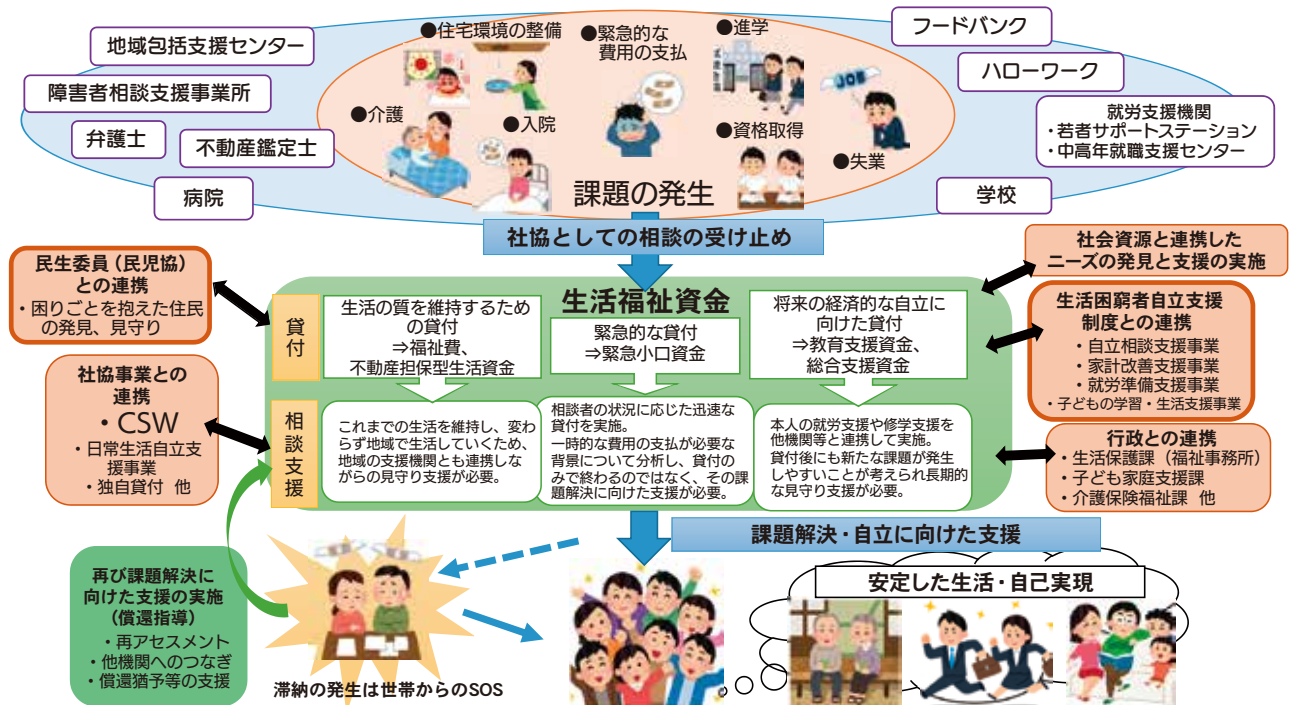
地域包括支援センター

障害者相談支援事業所

弁護士

不動産鑑定士

病院

●住宅環境の整備

●緊急的な費用の支払

●進学

●介護

●入院

●資格取得

●失業

JOB

課題の発生

フードバンク

ハローワーク

就労支援機関
・若者サポートステーション
・中高年就職支援センター

学校

社協としての相談の受け止め

民生委員（民児協）との連携
・困りごとを抱えた住民の発見、見守り

社協事業との連携
・CSW
・日常生活自立支援事業
・独自貸付 他

生活福祉資金

貸付

生活の質を維持するための貸付
⇒福祉費、不動産担保型生活資金

緊急的な貸付
⇒緊急小口資金

将来の経済的な自立に向けた貸付
⇒教育支援資金、総合支援資金

相談支援

これまでの生活を維持し、変わらず地域で生活していくため、地域の支援機関とも連携しながらの見守り支援が必要。

相談者の状況に応じた迅速な貸付を実施。
一時的な費用の支払が必要な背景について分析し、貸付のみで終わるのではなく、その課題解決に向けた支援が必要。

本人の就労支援や修学支援を他機関等と連携して実施。
貸付後にも新たな課題が発生しやすいことが考えられ長期的な見守り支援が必要。

社会資源と連携したニーズの発見と支援の実施

生活困窮者自立支援制度との連携
・自立相談支援事業
・家計改善支援事業
・就労準備支援事業
・子どもの学習・生活支援事業

行政との連携
・生活保護課（福祉事務所）
・子ども家庭支援課
・介護保険福祉課 他

課題解決・自立に向けた支援

再び課題解決に向けた支援の実施（償還指導）
・再アセスメント
・他機関へのつなぎ
・償還猶予等の支援

滞納の発生は世帯からのSOS

安定した生活・自己実現